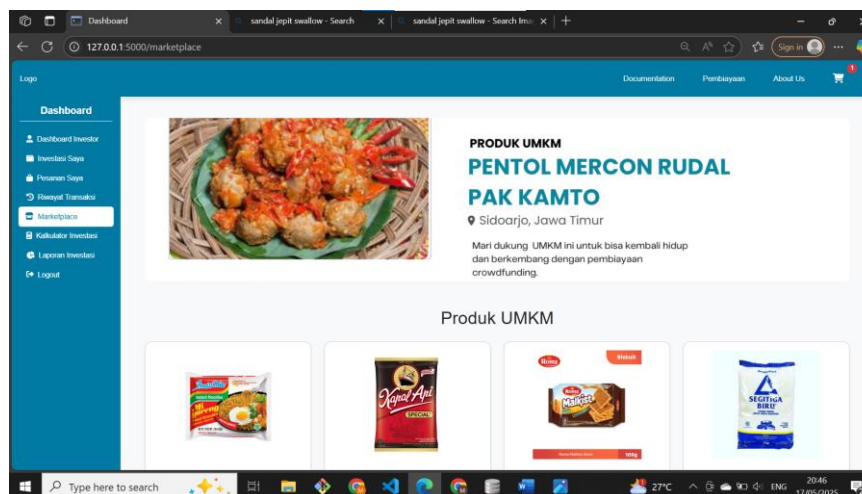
Dashboard
sandal jepit swallow - Search
sandal jepit swallow - Search Ima
127.0.0.1:5000/marketplace
Sign in

Logo
Documentation Pembiayaan About Us
1

Dashboard
Dashboard Investor
Investasi Saya
Pesanan Saya
Riwayat Transaksi
Marketplace
Kalkulator Investasi
Laporan Investasi
Logout

PRODUK UMKM
PENTOL MERCON RUDAL PAK KAMTO
Sidoarjo, Jawa Timur
Mari dukung UMKM ini untuk bisa kembali hidup dan berkembang dengan pembiayaan crowdfunding.

Produk UMKM

Indomie
Kapal Api
SPECIAL
Roma
Malkist
SEGITIGA BIRU

Type here to search
27°C ENG 20:46 17/05/2025